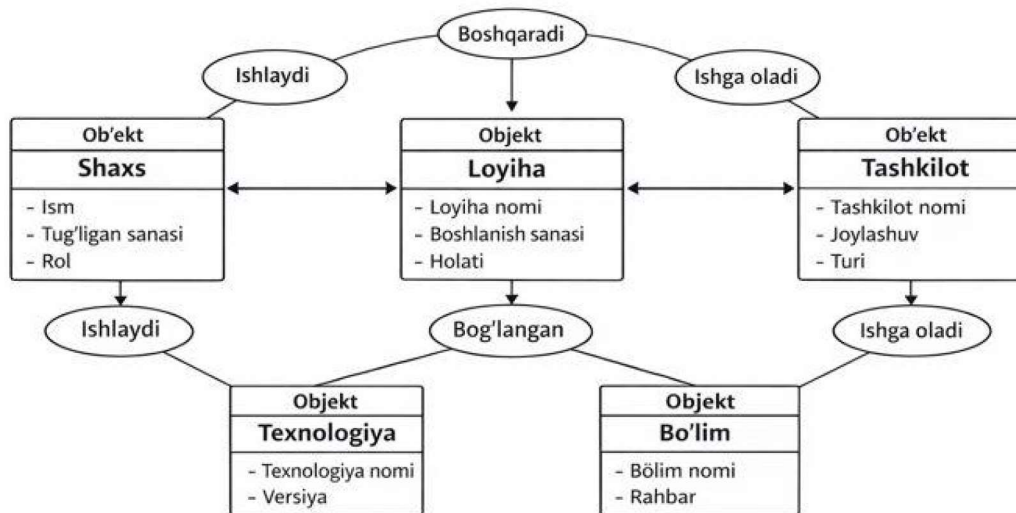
Boshqaradi

Ishlaydi

Ishga oladi

Ob'ekt
Shaxs
- Ism
- Tug'ligan sanasi
- Rol

Objekt
Loyiha
- Loyiha nomi
- Boshlanish sanasi
- Holati

Ob'ekt
Tashkilot
- Tashkilot nomi
- Joylashuv
- Turi

Ishlaydi

Bog'langan

Ishga oladi

Objekt
Texnologiya
- Texnologiya nomi
- Versiya

Objekt
Bo'lim
- Bölim nomi
- Rahbar